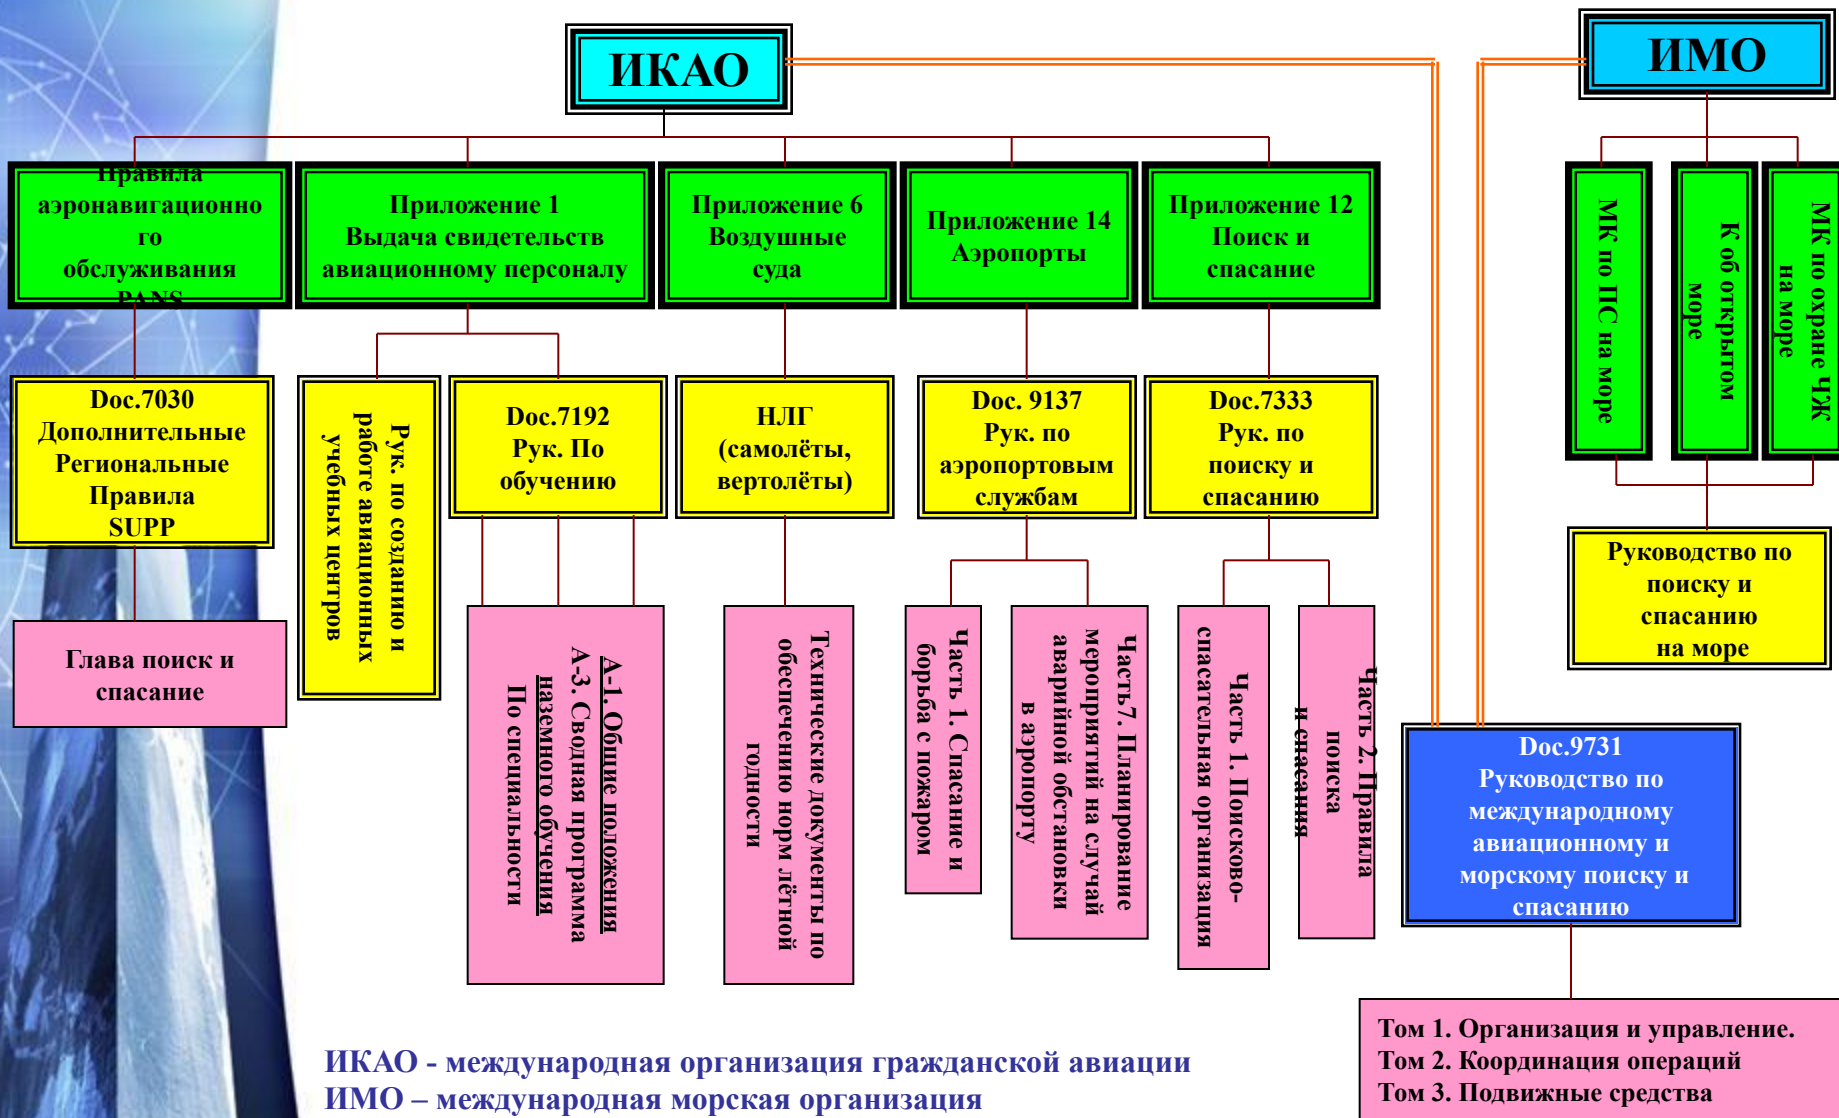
ИКАО

ИМО

Правила аэронавигационного обслуживания PANS

Приложение 1 Выдача свидетельств авиационному персоналу

Приложение 6 Воздушные суда

Приложение 14 Аэропорты

Приложение 12 Поиск и спасание

МК по ПС на море

К об открытом море

МК по охране ЧЖ на море

Doc.7030 Дополнительные Региональные Правила SUPP

Рук. по созданию и работе авиационных учебных центров

Doc.7192 Рук. По обучению

НЛГ (самолёты, вертолёты)

Doc. 9137 Рук. по аэропортовым службам

Doc.7333 Рук. по поиску и спасанию

Руководство по поиску и спасанию на море

Глава поиск и спасание

А-1. Общие положения А-3. Сводная программа наземного обучения По специальности

Технические документы по обеспечению норм лётной годности

Часть 1. Спасание и борьба с пожаром

Часть7. Планирование мероприятий на случай аварийной обстановки в аэропорту

Часть 1. Поисково-спасательная организация

Часть 2. Правила поиска и спасания

Doc.9731 Руководство по международному авиационному и морскому поиску и спасанию

Том 1. Организация и управление.
Том 2. Координация операций
Том 3. Подвижные средства

ИКАО - международная организация гражданской авиации
ИМО – международная морская организация